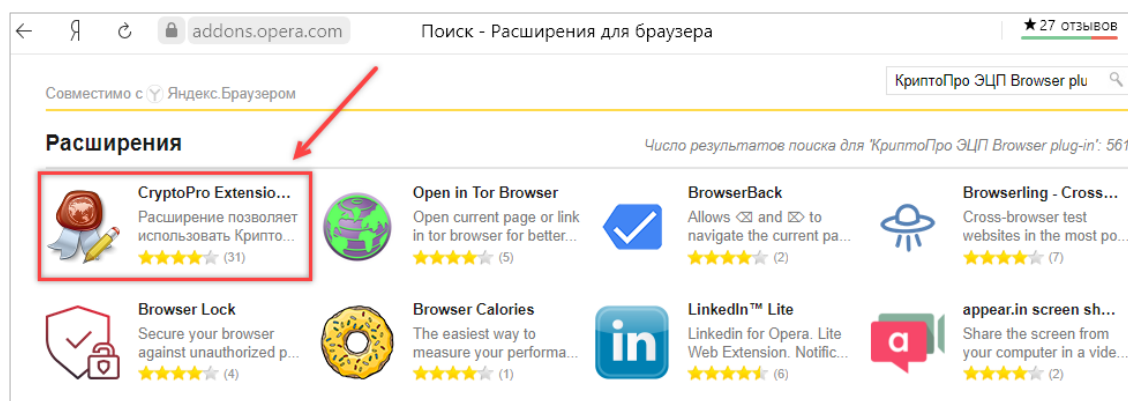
Я addons.opera.com Поиск - Расширения для браузера ★27 отзывов

Совместимо с Яндекс.Браузером

КриптоПро ЭЦП Browser plu

Расширения

Число результатов поиска для 'КриптоПро ЭЦП Browser plug-in': 561

CryptoPro Extensio...
Расширение позволяет использовать Крипто...
(31)

Open in Tor Browser
Open current page or link in tor browser for better...
(5)

BrowserBack
Allows ⌫ and ⌦ to navigate the current pa...
(2)

Browserling - Cross...
Cross-browser test websites in the most po...
(7)

Browser Lock
Secure your browser against unauthorized p...
(4)

Browser Calories
The easiest way to measure your performa...
(1)

LinkedIn™ Lite
Linkedin for Opera. Lite Web Extension. Notific...
(6)

appear.in screen sh...
Share the screen from your computer in a vide...
(2)